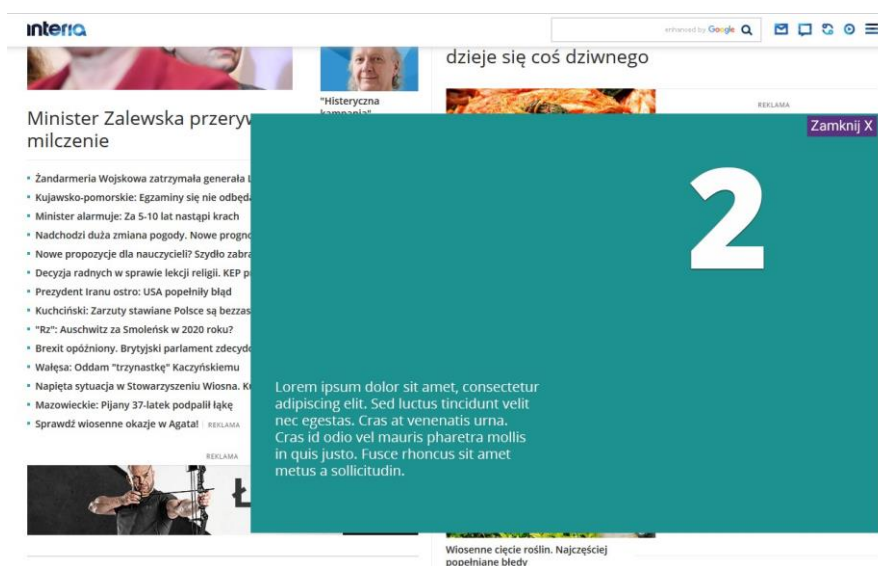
interia

enhanced by Google

dzieje się coś dziwnego

"Historyczna kampania"

Minister Zalewska przeryw milczenie

REKLAMA

Zamknij X

- Żandarmeria Wojskowa zatrzymała generała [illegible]
- Kujawsko-pomorskie: Egzaminy się nie odbędą
- Minister alarmuje: Za 5-10 lat nastąpi krach
- Nadchodzi duża zmiana pogody. Nowe progno
- Nowe propozycje dla nauczycieli? Szydło zabra
- Decyzja radnych w sprawie lekcji religii. KEP p
- Prezydent Iranu ostro: USA popełniły błąd
- Kuchciński: Zarzuty stawiane Polsce są bezzas
- "Rz": Auschwitz za Smoleńsk w 2020 roku?
- Brexit opóźniony. Brytyjski parlament zdecydo
- Wałęsa: Oddam "trzynastkę" Kaczyńskiemu
- Napięta sytuacja w Stowarzyszeniu Wiosna. K
- Mazowieckie: Pijany 37-latek podpalił łąkę
- Sprawdź wiosenne okazje w Agata! REKLAMA

REKLAMA

2

Lorem ipsum dolor sit amet, consectetur adipiscing elit. Sed luctus tincidunt velit nec egestas. Cras at venenatis urna. Cras id odio vel mauris pharetra mollis in quis justo. Fusce rhoncus sit amet metus a sollicitudin.

Wiosenne cięcie roślin. Najczęściej popełniane błędy